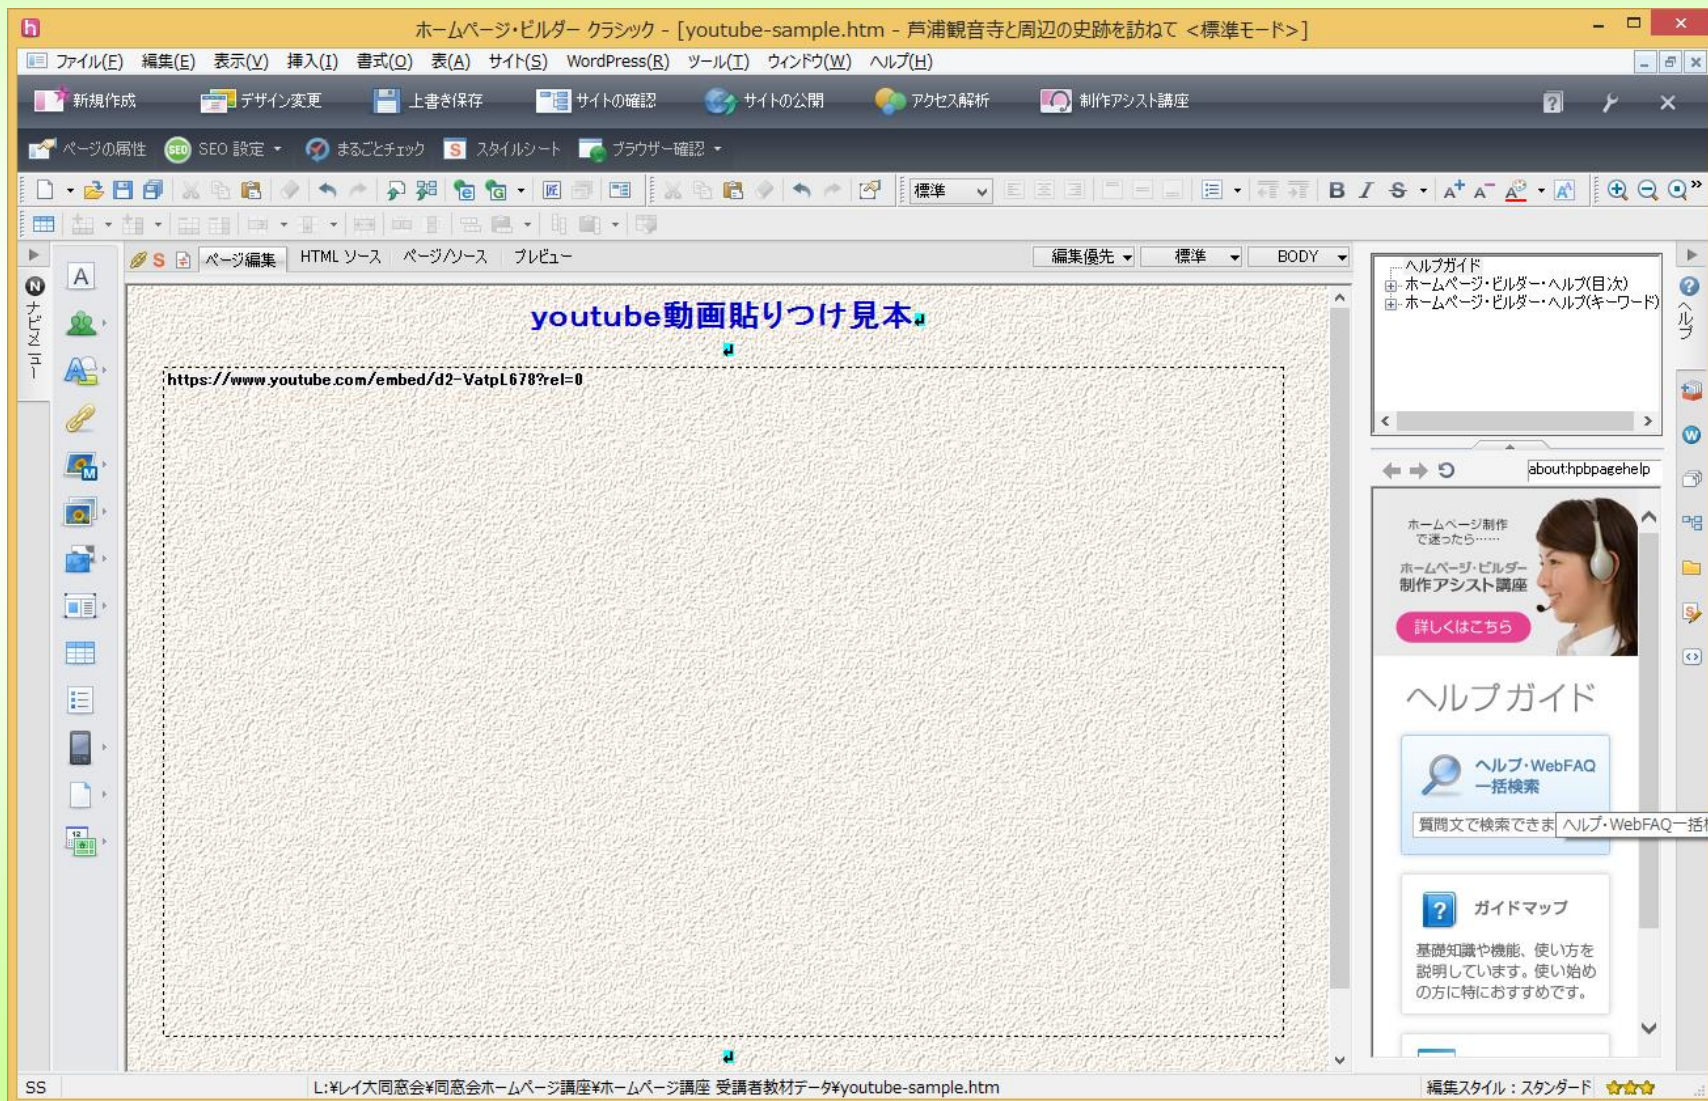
ホームページ・ビルダー クラシック - [youtube-sample.htm - 芦浦観音寺と周辺の史跡を訪ねて <標準モード>]

ファイル(F) 編集(E) 表示(V) 挿入(I) 書式(O) 表(A) サイト(S) WordPress(R) ツール(T) ウィンドウ(W) ヘルプ(H)

新規作成 デザイン変更 上書き保存 サイトの確認 サイトの公開 アクセス解析 制作アシスト講座

ページの属性 SEO 設定 まるごとチェック スタイルシート ブラウザー確認

標準

ナビメニュー

ページ編集 HTML ソース ページ/ソース プレビュー 編集優先 標準 BODY

youtube動画貼りつけ見本

https://www.youtube.com/embed/d2-VatpL678?rel=0

ヘルプガイド
ホームページ・ビルダー・ヘルプ(目次)
ホームページ・ビルダー・ヘルプ(キーワード)

about:hpbpagehelp

ホームページ制作で迷ったら……
ホームページ・ビルダー 制作アシスト講座
詳しくはこちら

ヘルプガイド

ヘルプ・WebFAQ 一括検索
質問文で検索できま ヘルプ・WebFAQ一括

ガイドマップ
基礎知識や機能、使い方を説明しています。使い始めの方に特におすすめです。

ヘルプ

SS L:¥レイ大同窓会¥同窓会ホームページ講座¥ホームページ講座 受講者教材データ¥youtube-sample.htm 編集スタイル：スタンダード